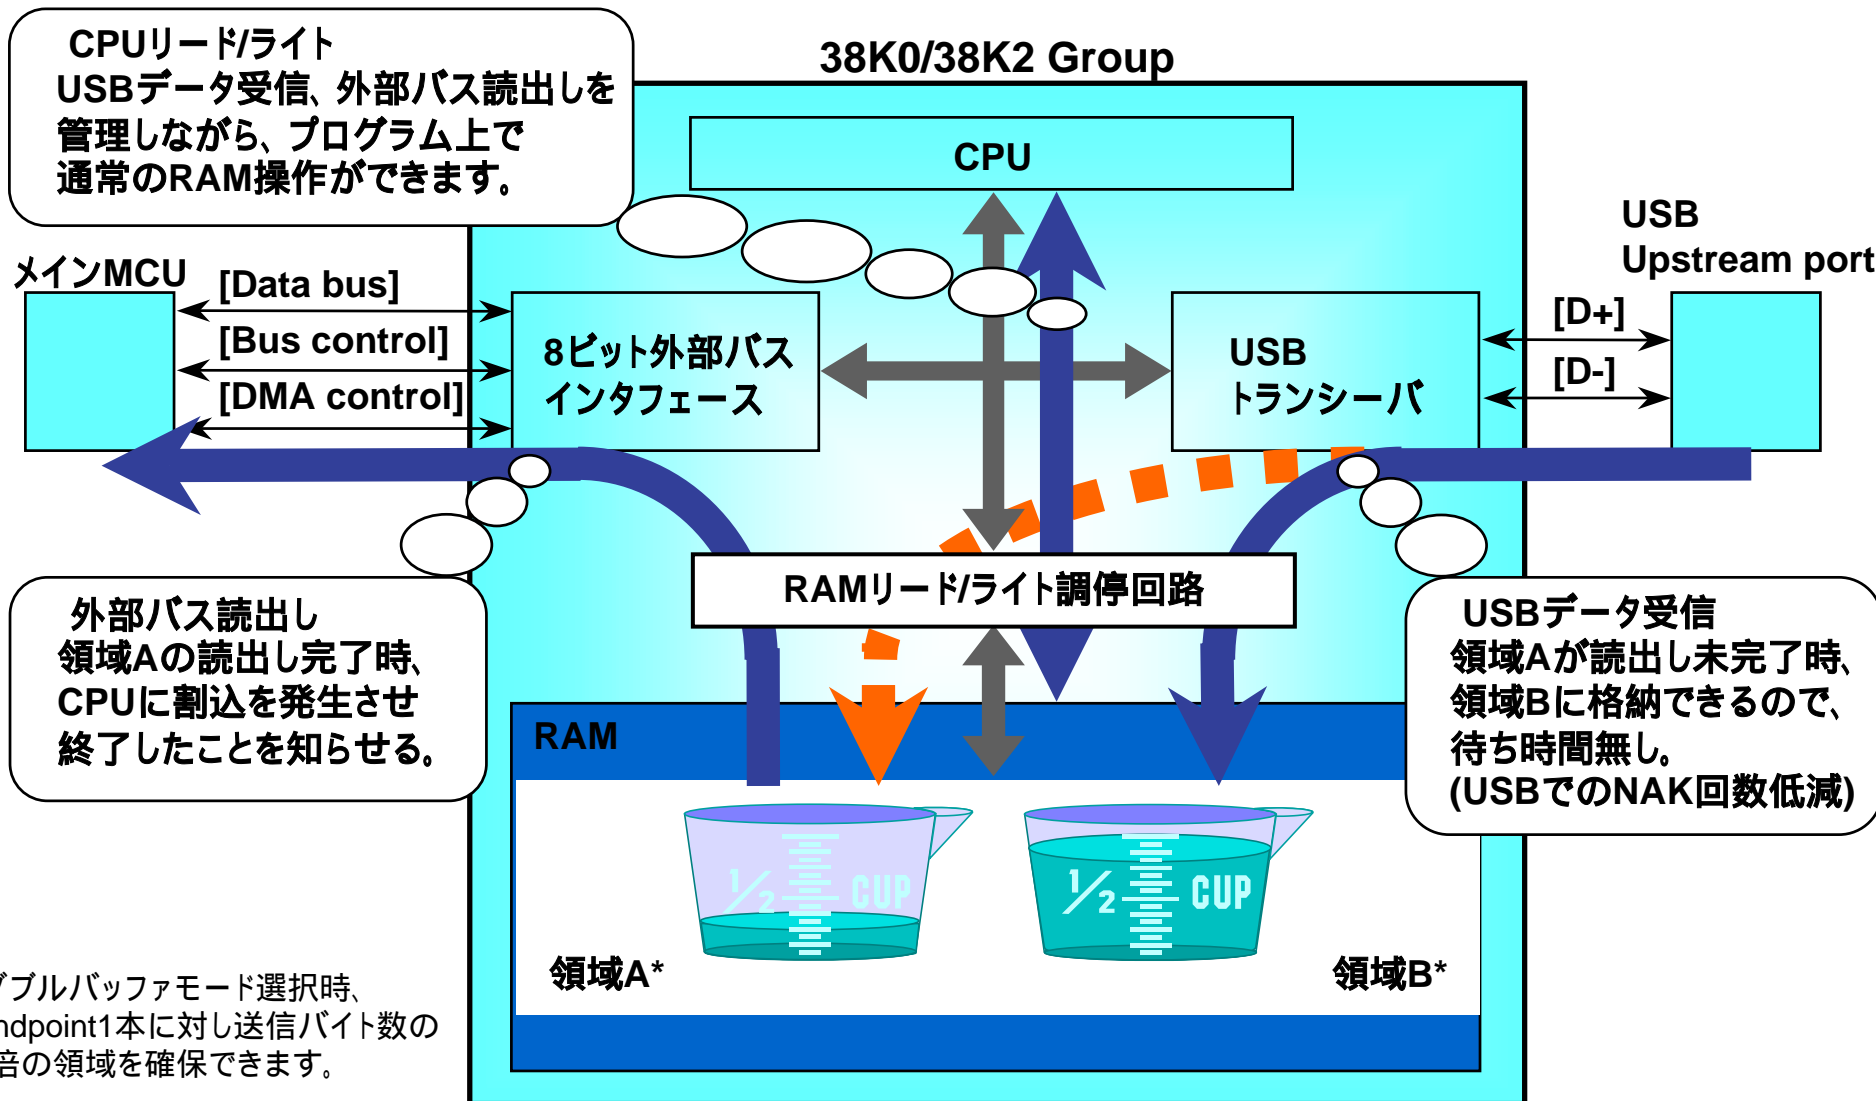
CPUリード/ライト
USBデータ受信、外部バス読出しを管理しながら、プログラム上で通常のRAM操作ができます。

38K0/38K2 Group

CPU

USB
Upstream port

メインMCU

[Data bus]

[Bus control]

[DMA control]

8ビット外部バスインタフェース

USB
トランシーバ

[D+]

[D-]

RAMリード/ライト調停回路

外部バス読出し
領域Aの読出し完了時、CPUに割込を発生させ終了したことを知らせる。

USBデータ受信
領域Aが読出し未完了時、領域Bに格納できるので、待ち時間無し。
(USBでのNAK回数低減)

RAM

$\frac{1}{2}$ CUP

$\frac{1}{2}$ CUP

領域A*

領域B*

ブルバッファモード選択時、
ndpoint1本に対し送信バイト数の
音の領域を確保できます。